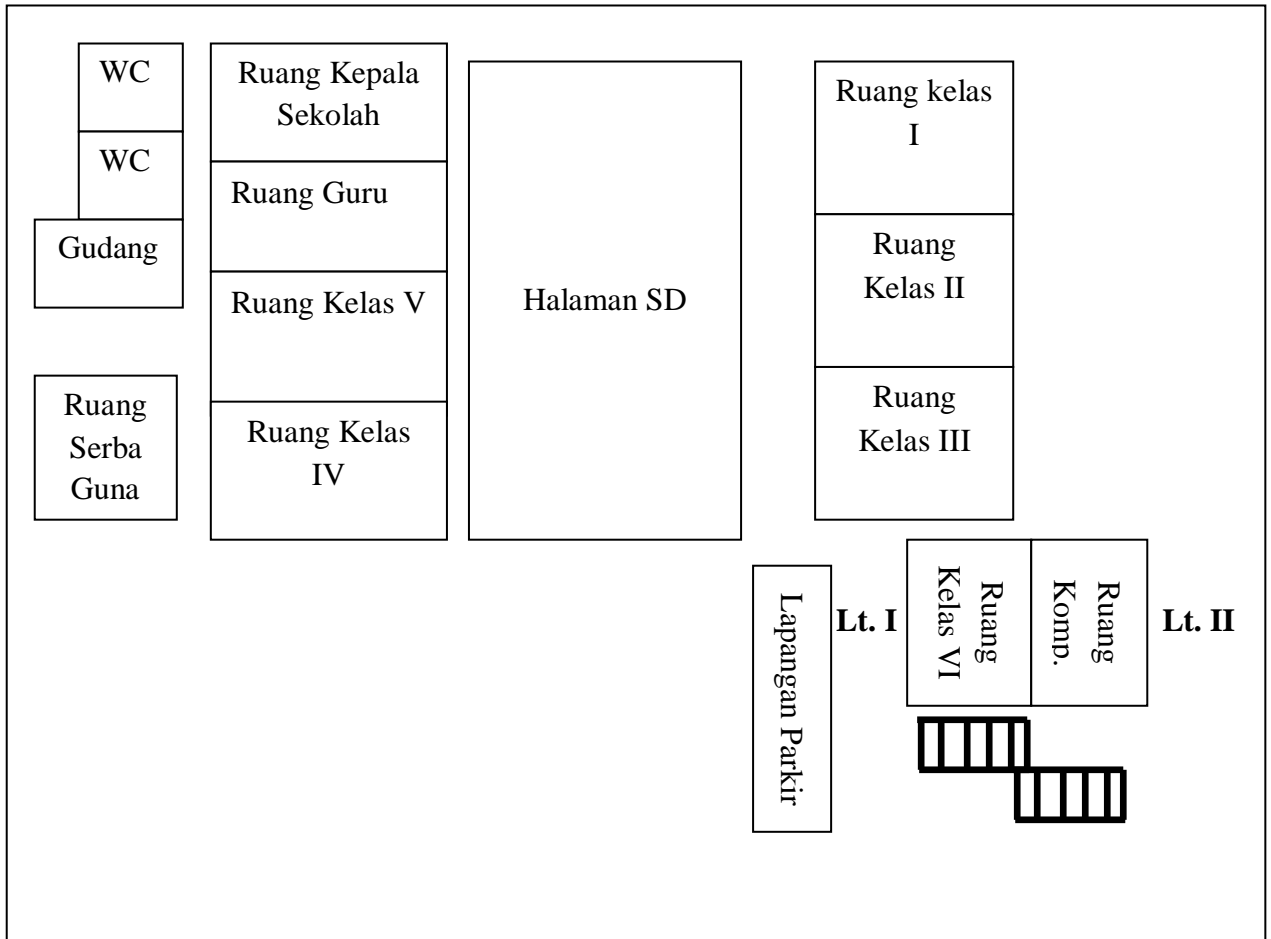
WC

WC

Gudang

Ruang Kepala Sekolah

Ruang Guru

Ruang Kelas V

Ruang Kelas IV

Ruang Serba Guna

Halaman SD

Ruang kelas I

Ruang Kelas II

Ruang Kelas III

Lapangan Parkir

Lt. I

Ruang Kelas VI

Ruang Komp.

Lt. II